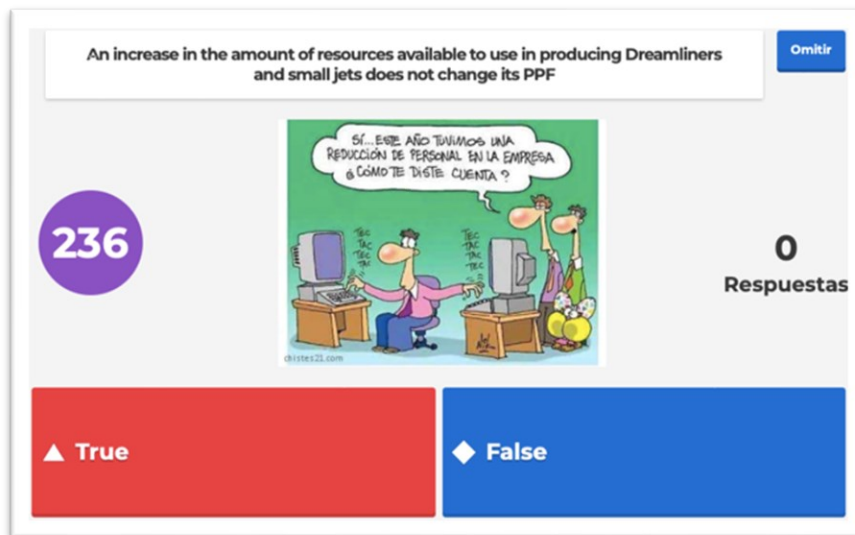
An increase in the amount of resources available to use in producing Dreamliners and small jets does not change its PPF

Omitir

SÍ... ESTE AÑO TUVIMOS UNA REDUCCIÓN DE PERSONAL EN LA EMPRESA ¿CÓMO TE DISTE CUENTA?

TAC TAC TAC TAC

TAC TAC TAC TAC

chistes21.com

236

0
Respuestas

▲ True

◆ False